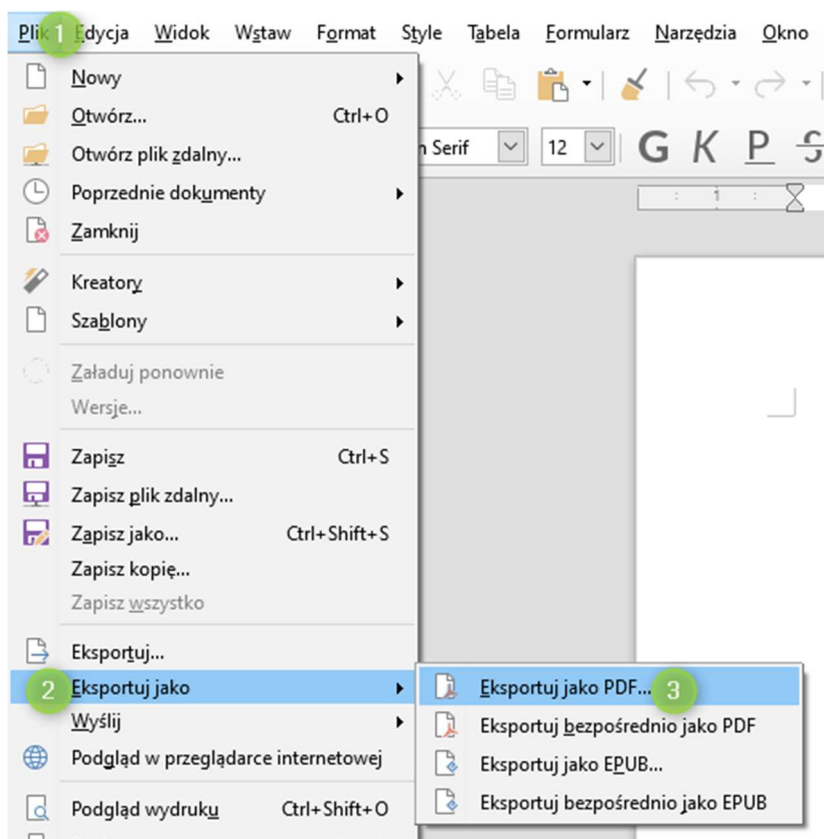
Plik 1 Edycja Widok Wstaw Format Style Tabela Formularz Narzędzia Okno

n Serif 12 G K P

Nowy
Otwórz... Ctrl+O
Otwórz plik zdalny...
Poprzednie dokumenty
Zamknij
Kreatory
Szablony
Załaduj ponownie
Wersje...
Zapisz Ctrl+S
Zapisz plik zdalny...
Zapisz jako... Ctrl+Shift+S
Zapisz kopię...
Zapisz wszystko
Eksportuj...
2 Eksportuj jako
Wyślij
Podgląd w przeglądarce internetowej
Podgląd wydruku Ctrl+Shift+O

Eksportuj jako PDF... 3
Eksportuj bezpośrednio jako PDF
Eksportuj jako EPUB...
Eksportuj bezpośrednio jako EPUB